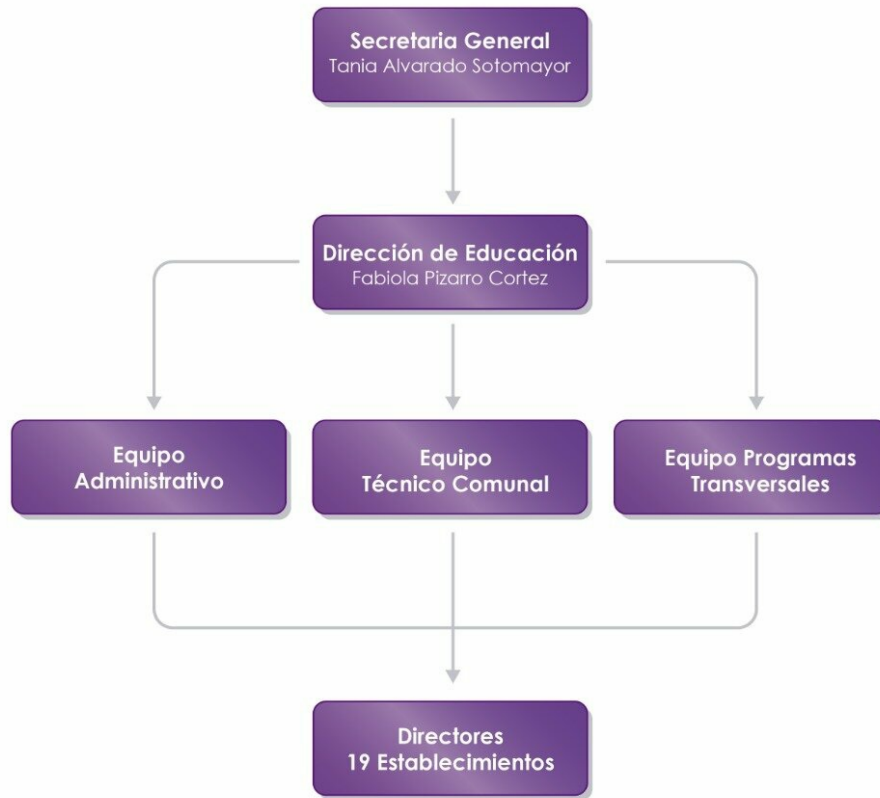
Secretaria General
Tania Alvarado Sotomayor

Dirección de Educación
Fabiola Pizarro Cortez

Equipo Administrativo

Equipo Técnico Comunal

Equipo Programas Transversales

Directores
19 Establecimientos